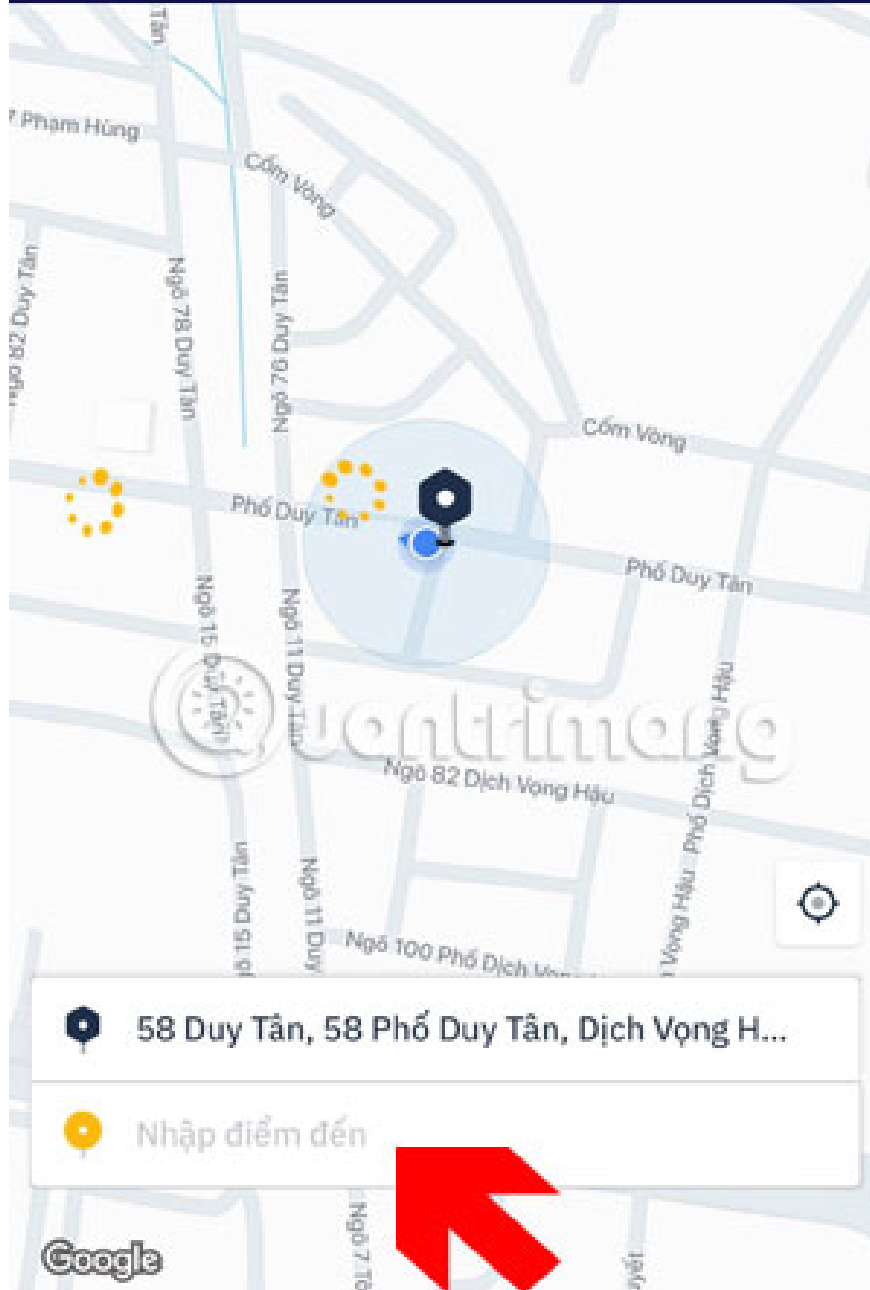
Tân
7 Phạm Hùng
Cốm Vòng
Ngõ 82 Duy Tân
Ngõ 78 Duy Tân
Ngõ 76 Duy Tân
Cốm Vòng
Phố Duy Tân
Phố Duy Tân
Ngõ 15 Duy Tân
Ngõ 11 Duy Tân
Ngõ 82 Dịch Vọng Hậu
Phố Dịch Vọng Hậu
Ngõ 15 Duy Tân
Ngõ 11 Duy
Ngõ 100 Phố Dịch Vọng
Vọng Hậu
quantrimang
58 Duy Tân, 58 Phố Duy Tân, Dịch Vọng H...
Nhập điểm đến
Ngõ 7 T
uyết
Google